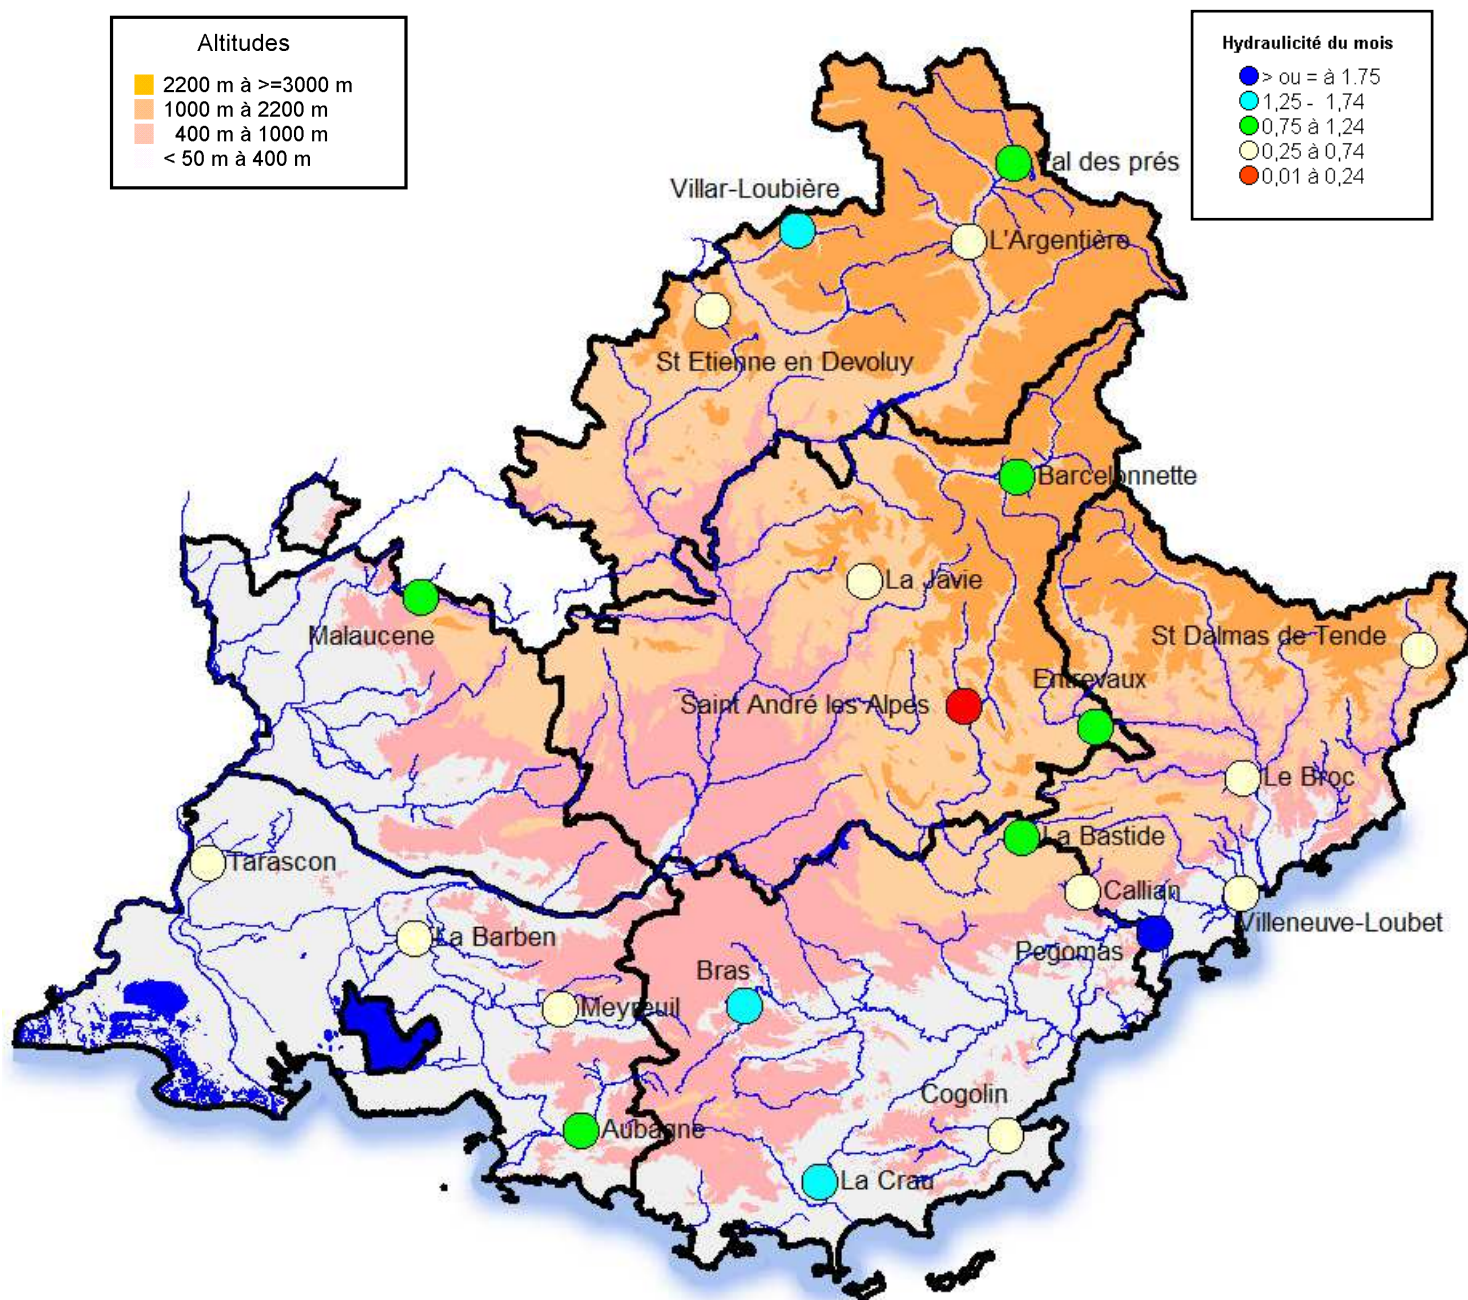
Altitudes
2200 m à >=3000 m
1000 m à 2200 m
400 m à 1000 m
< 50 m à 400 m

Hydraulicité du mois
> ou = à 1.75
1,25 - 1,74
0,75 à 1,24
0,25 à 0,74
0,01 à 0,24

Val des prés
Villar-Loubière
L'Argentière
St Etienne en Devoluy
Barcelonnette
La Javie
Malaucene
St Dalmas de Tende
Entrevaux
Saint André les Alpes
Le Broc
La Bastide
Tarascon
Callian
Villeneuve-Loubet
La Barben
Pegomas
Bras
Meyreuil
Cogolin
Aubagne
La Crau